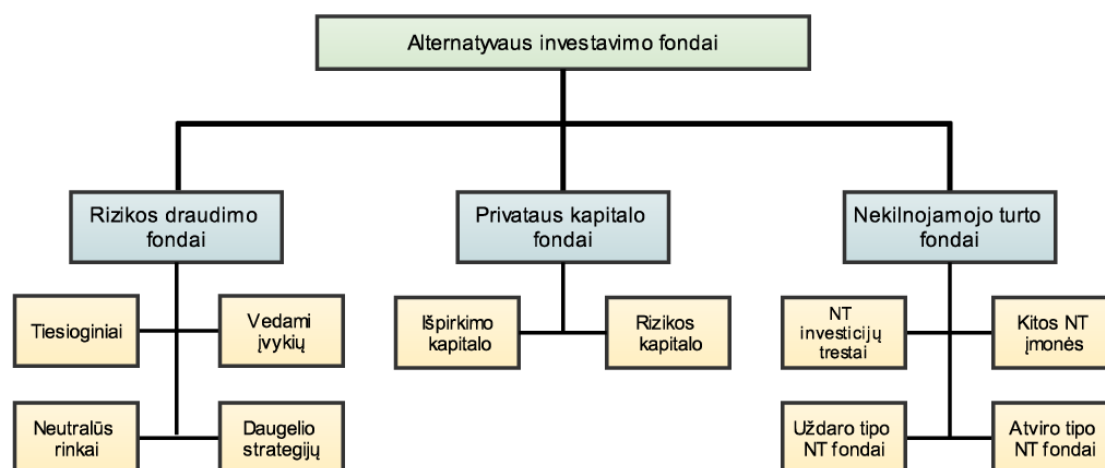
Alternatyvaus investavimo fondai

Rizikos draudimo fondai

Tiesioginiai

Vedami įvykių

Neutralūs rinkai

Daugelio strategijų

Privataus kapitalo fondai

Išpirkimo kapitalo

Rizikos kapitalo

Nekilnojamojo turto fondai

NT investicijų trestai

Kitos NT įmonės

Uždaro tipo NT fondai

Atviro tipo NT fondai